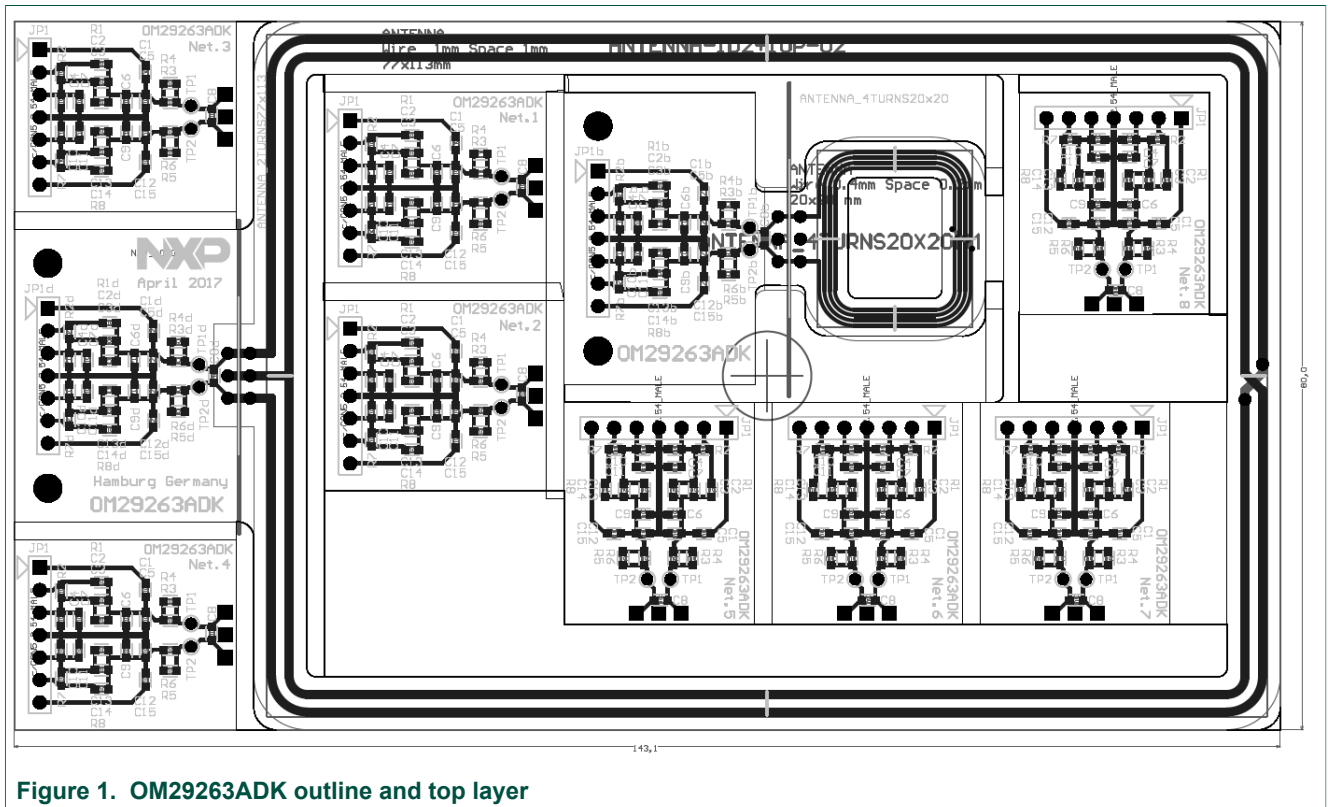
JP1 R1 C2 OM29263ADK Net.3 C1 R4 R3 TP1 TP2 R6 R5 C12 C15 C14 R8

ANTENNA Wire 1mm Space 1mm 77x113mm ANTENNA-1D24TOP-02

ANTENNA_2TURNS77x113

JP1 R1 C2 OM29263ADK Net.1 C1 R4 R3 TP1 TP2 R6 R5 C14 C12 C15 R8

JP1b R1b C2b C1b R4b R3b TP1b TP2b R6b R5b C14b C12b C15b R8b

ANTENNA_4TURNS20x20

ANT Wire 0.4mm Space 0.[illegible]mm 20x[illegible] mm

ANT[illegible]4TURNS20X20_1

OM29263ADK

54_MALE JP1 R1 C2 C9 C6 C12 C15 R8 R4 TP2 TP1 C8 OM29263ADK Net.8

NXP April 2017

JP1d R1d C2d C1d R4d R3d TP1d TP2d R6d R5d C14d C12d C15d R8d

Hamburg Germany

OM29263ADK

JP1 R1 C2 OM29263ADK Net.2 C1 R4 R3 TP1 TP2 R6 R5 C14 C12 C15 R8

54_MALE JP1 R1 C2 C9 C6 C14 C15 R8 R6 R5 R4 R3 TP2 TP1 C8 OM29263ADK Net.5

54_MALE JP1 R1 C2 C9 C6 C14 C15 R8 R6 R5 R4 R3 TP2 TP1 C8 OM29263ADK Net.6

54_MALE JP1 R1 C2 C9 C6 C14 C15 R8 R6 R5 R4 R3 TP2 TP1 C8 OM29263ADK Net.7

JP1 R1 C2 OM29263ADK Net.4 C1 R4 R3 TP1 TP2 R6 R5 C12 C15 C14 R8

80,0

143,1

Figure 1. OM29263ADK outline and top layer